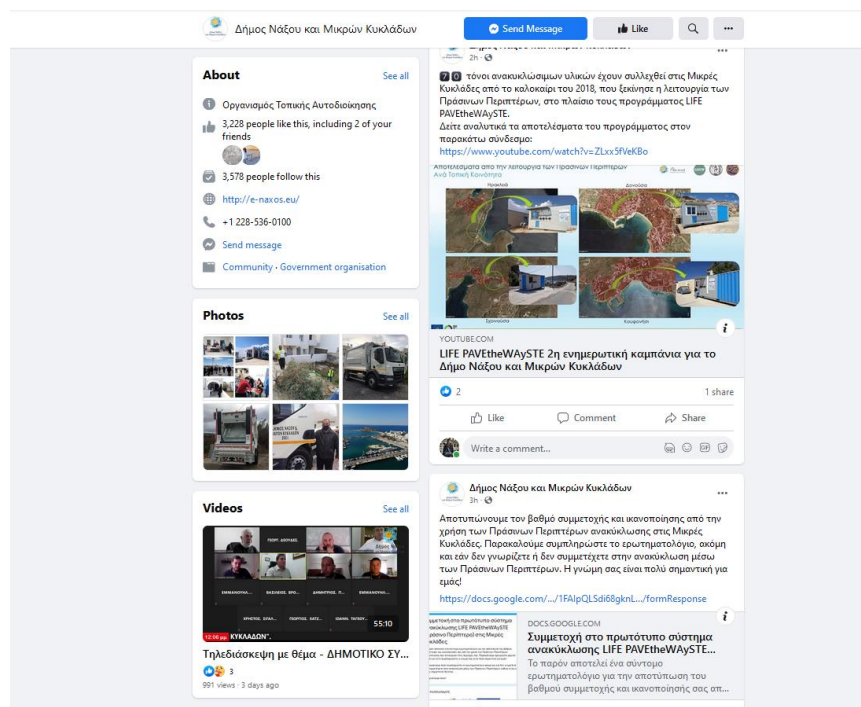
Δήμος Νάξου και Μικρών Κυκλάδων

Send Message

Like

About

See all

Οργανισμός Τοπικής Αυτοδιοίκησης

3,228 people like this, including 2 of your friends

3,578 people follow this

http://e-naxos.eu/

+1 228-536-0100

Send message

Community · Government organisation

Photos

See all

Videos

See all

55:10

Τηλεδιάσκεψη με θέμα - ΔΗΜΟΤΙΚΟ ΣΥ...

3

991 views · 3 days ago

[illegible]

2h ·

70 τόνοι ανακυκλώσιμων υλικών έχουν συλλεχθεί στις Μικρές Κυκλάδες από το καλοκαίρι του 2018, που ξεκίνησε η λειτουργία των Πράσινων Περιπτέρων, στο πλαίσιο τους προγράμματος LIFE PAVEtheWAySTE.
Δείτε αναλυτικά τα αποτελέσματα του προγράμματος στον παρακάτω σύνδεσμο:
https://www.youtube.com/watch?v=ZLxx5fVeKBo

YOUTUBE.COM

LIFE PAVEtheWAySTE 2η ενημερωτική καμπάνια για το Δήμο Νάξου και Μικρών Κυκλάδων

2

1 share

Like

Comment

Share

Write a comment...

Δήμος Νάξου και Μικρών Κυκλάδων

3h ·

Αποτυπώνουμε τον βαθμό συμμετοχής και ικανοποίησης από την χρήση των Πράσινων Περιπτέρων ανακύκλωσης στις Μικρές Κυκλάδες. Παρακαλούμε συμπληρώστε το ερωτηματολόγιο, ακόμη και εάν δεν γνωρίζετε ή δεν συμμετέχετε στην ανακύκλωση μέσω των Πράσινων Περιπτέρων. Η γνώμη σας είναι πολύ σημαντική για εμάς!

https://docs.google.com/.../1FAIpQLSdi68gknL.../formResponse

DOCS.GOOGLE.COM

Συμμετοχή στο πρωτότυπο σύστημα ανακύκλωσης LIFE PAVEtheWAySTE...

Το παρόν αποτελεί ένα σύντομο ερωτηματολόγιο για την αποτύπωση του βαθμού συμμετοχής και ικανοποίησης σας απ...